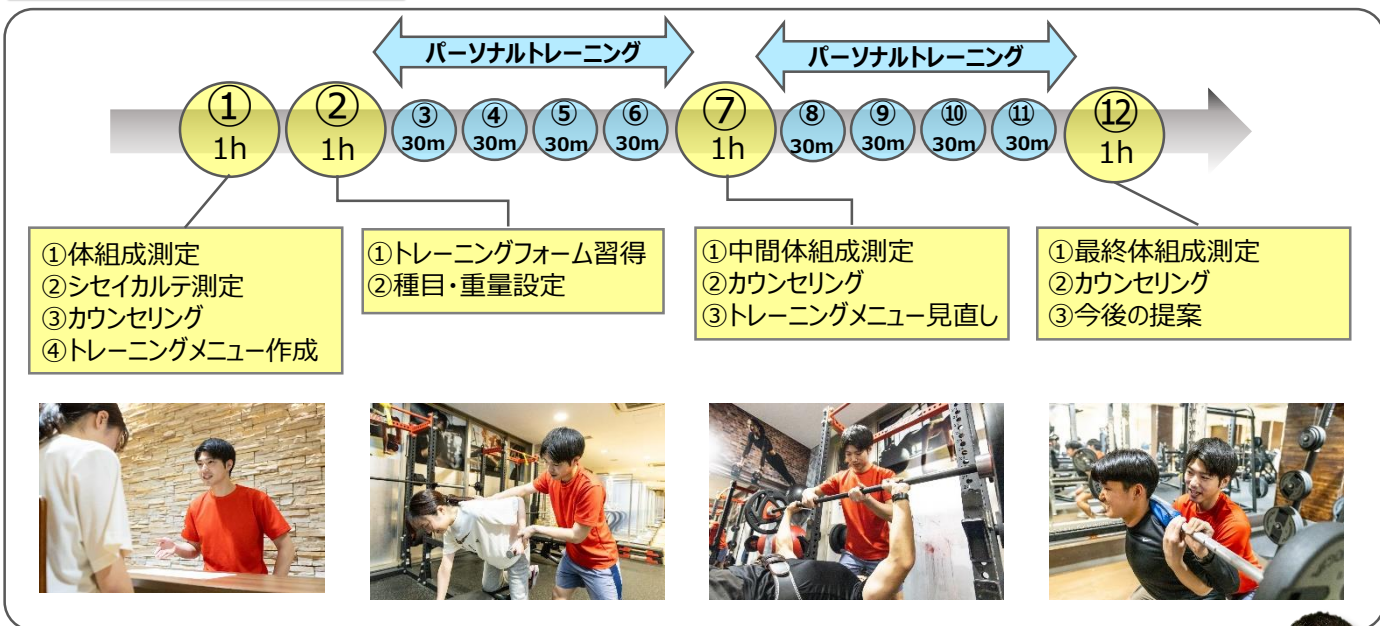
パーソナルトレーニング

パーソナルトレーニング

①
1h

②
1h

③
30m

④
30m

⑤
30m

⑥
30m

⑦
1h

⑧
30m

⑨
30m

⑩
30m

⑪
30m

⑫
1h

①体組成測定
②シセイカルテ測定
③カウンセリング
④トレーニングメニュー作成

①トレーニングフォーム習得
②種目・重量設定

①中間体組成測定
②カウンセリング
③トレーニングメニュー見直し

①最終体組成測定
②カウンセリング
③今後の提案